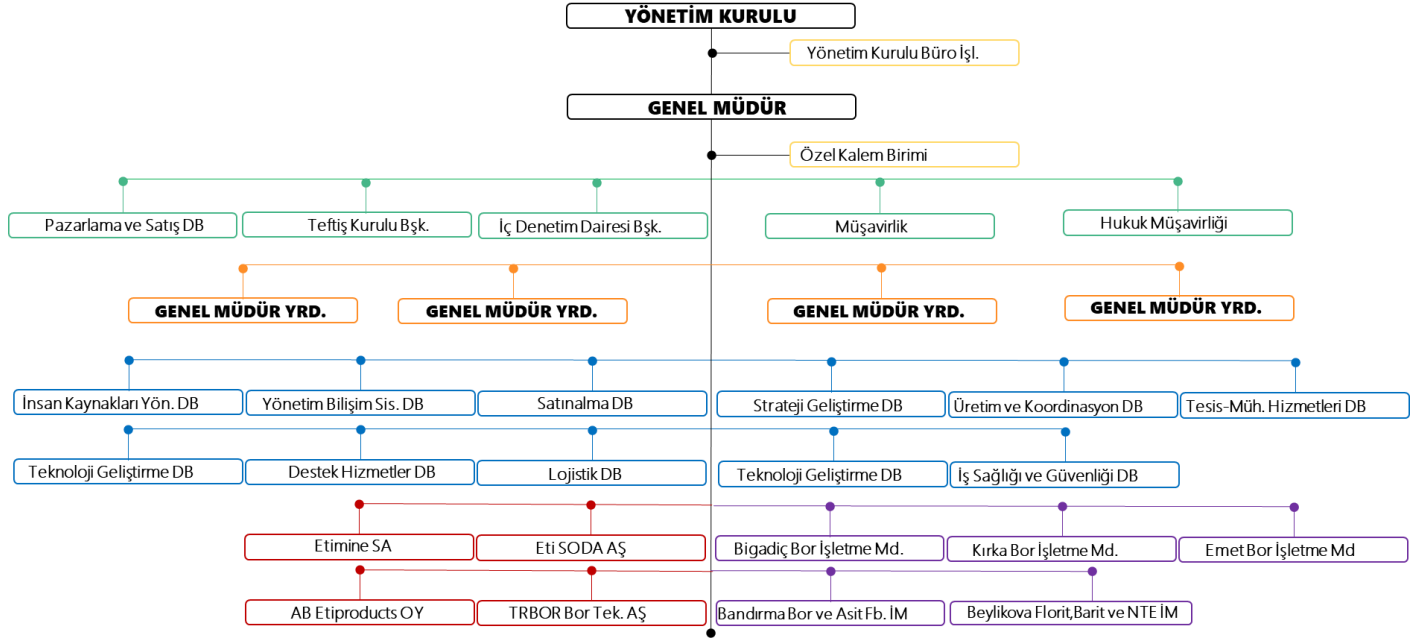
YÖNETİM KURULU

Yönetim Kurulu Büro İşl.

GENEL MÜDÜR

Özel Kalem Birimi

Pazarlama ve Satış DB

Teftiş Kurulu Bşk.

İç Denetim Dairesi Bşk.

Müşavirlik

Hukuk Müşavirliği

GENEL MÜDÜR YRD.

GENEL MÜDÜR YRD.

GENEL MÜDÜR YRD.

GENEL MÜDÜR YRD.

İnsan Kaynakları Yön. DB

Yönetim Bilişim Sis. DB

Satınalma DB

Strateji Geliştirme DB

Üretim ve Koordinasyon DB

Tesis-Müh. Hizmetleri DB

Teknoloji Geliştirme DB

Destek Hizmetler DB

Lojistik DB

Teknoloji Geliştirme DB

İş Sağlığı ve Güvenliği DB

Etimine SA

Eti SODA AŞ

Bigadiç Bor İşletme Md.

Kırka Bor İşletme Md.

Emet Bor İşletme Md

AB Etiproducts OY

TRBOR Bor Tek. AŞ

Bandırma Bor ve Asit Fb. İM

Beylikova Florit,Barit ve NTE İM